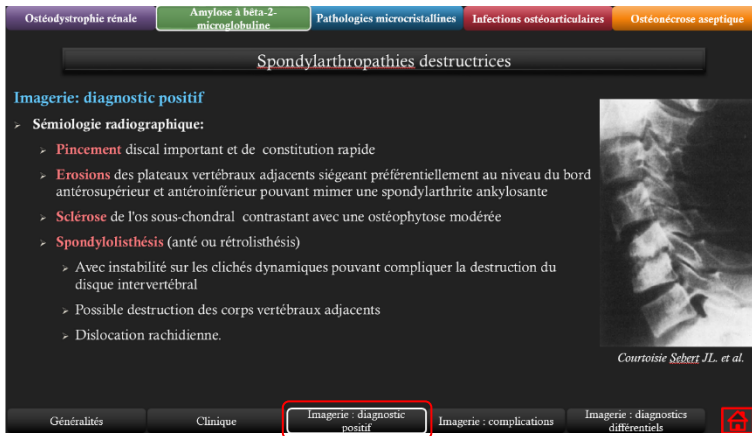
Ostéodystrophie rénale | Amylose à bêta-2-microglobuline | Pathologies microcristallines | Infections ostéoarticulaires | Ostéonécrose aseptique

Spondylarthropathies destructrices

Imagerie: diagnostic positif

Sémiologie radiographique:

Pincement discal important et de constitution rapide

Erosions des plateaux vertébraux adjacents siégeant préférentiellement au niveau du bord antérosupérieur et antéroinférieur pouvant mimer une spondylarthrite ankylosante

Sclérose de l'os sous-chondral contrastant avec une ostéophytose modérée

Spondylolisthésis (anté ou rétrolisthésis)

Avec instabilité sur les clichés dynamiques pouvant compliquer la destruction du disque intervertébral

Possible destruction des corps vertébraux adjacents

Dislocation rachidienne.

Courtoisie Sebert JL. et al.

Généralités | Clinique | Imagerie : diagnostic positif | Imagerie : complications | Imagerie : diagnostics différentiels